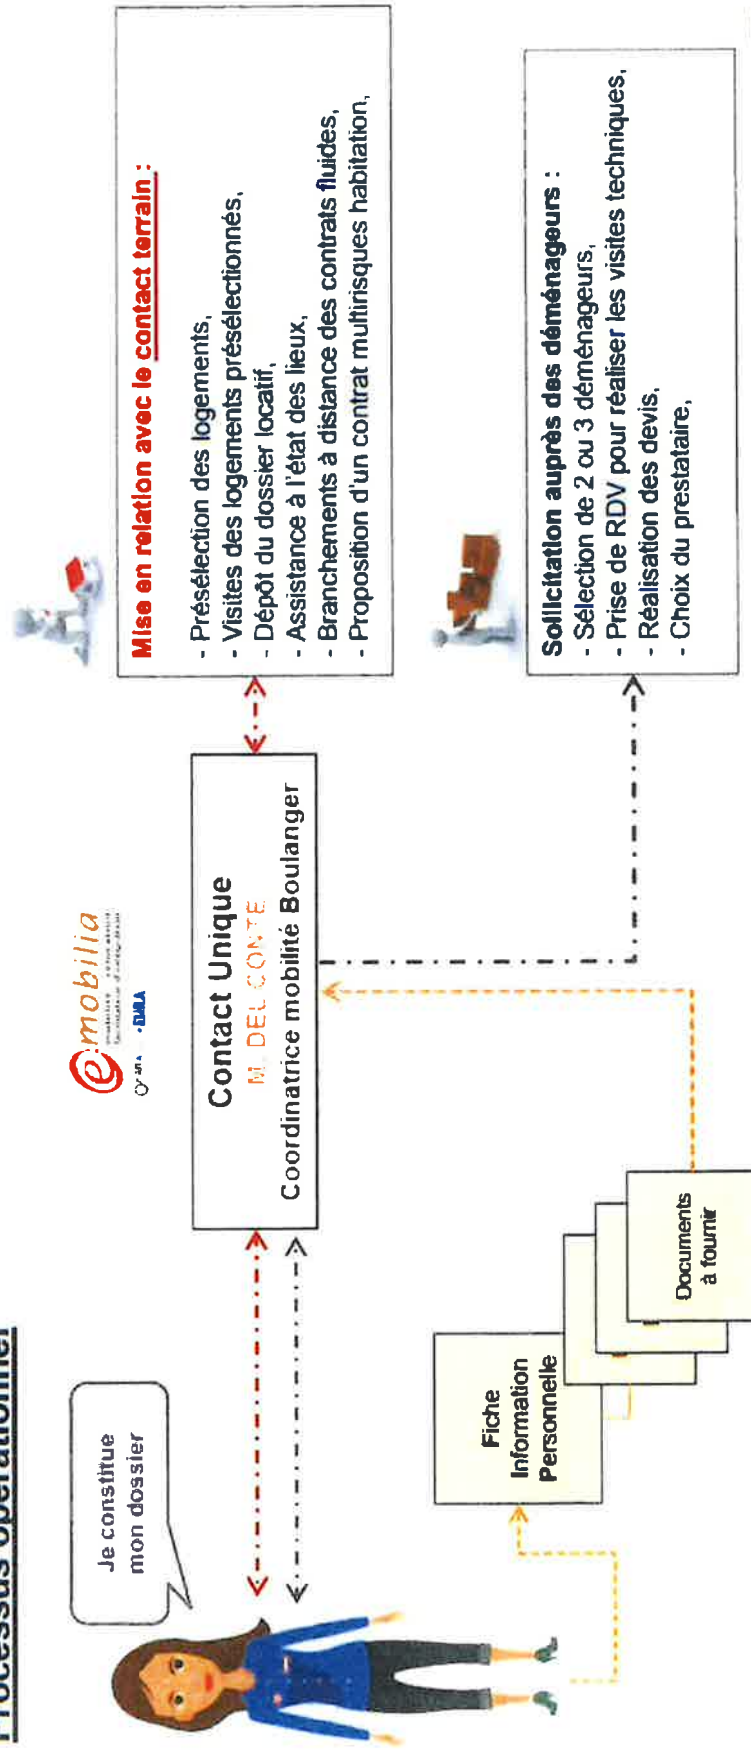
Processus opérationnel

Je constitue mon dossier

@mobilia

Contact Unique
M. DEL CONTE
Coordinatrice mobilité Boulanger

Fiche Information Personnelle

Documents à fournir

Mise en relation avec le contact terrain :
- Présélection des logements,
- Visites des logements présélectionnés,
- Dépôt du dossier locatif,
- Assistance à l'état des lieux,
- Branchements à distance des contrats fluides,
- Proposition d'un contrat multirisques habitation,

Sollicitation auprès des déménageurs :
- Sélection de 2 ou 3 déménageurs,
- Prise de RDV pour réaliser les visites techniques,
- Réalisation des devis,
- Choix du prestataire,